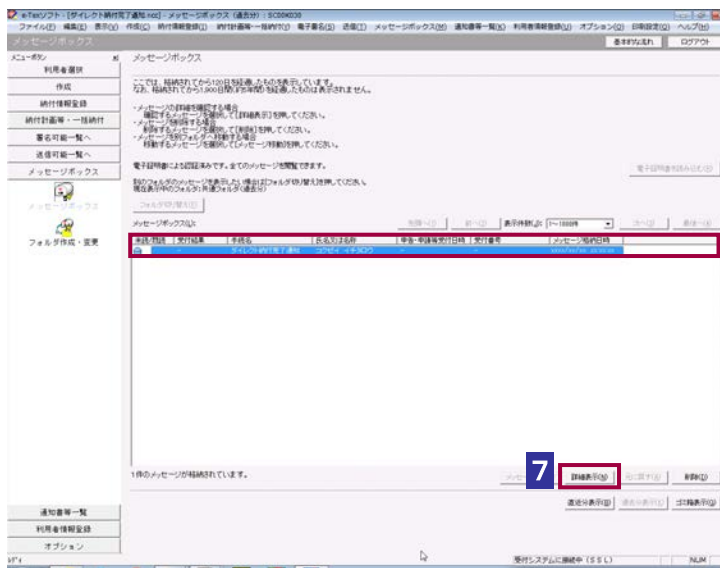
e-Taxソフト - [ダイレクト納付完了通知.ncc] - メッセージボックス (過去分) : SCDD0030
ファイル(F) 編集(E) 表示(V) 作成(C) 納付情報登録(I) 納付計画等一括納付(T) 署名可能(S) 送信(T) メッセージボックス(M) 通知書等一覧(N) 利用者情報登録 オプション(O) 印刷設定(D) ヘルプ(H)
メッセージボックス
基本的な流れ ログアウト

メニューボタン
利用者選択
作成
納付情報登録
納付計画等・一括納付
署名可能一覧へ
送信可能一覧へ
メッセージボックス
メッセージボックス
フォルダ作成・変更

メッセージボックス

ここでは、格納されてから120日を経過したものを表示しています。
なお、格納されてから1,900日間(約5年間)を経過したものは表示されません。

・メッセージの詳細を確認する場合
確認するメッセージを選択して[詳細表示]を押してください。
・メッセージを削除する場合
削除するメッセージを選択して[削除]を押してください。
・メッセージを別フォルダへ移動する場合
移動するメッセージを選択して[メッセージ移動]を押してください。

電子証明書による認証済みです。全てのメッセージを閲覧できます。

別のフォルダのメッセージを表示したい場合は[フォルダ切替]を押してください。
現在表示中のフォルダ: 共通フォルダ(過去分)

フォルダ切替(E)

電子証明書を読み込む(C)

メッセージボックス(L)

先頭へ(I) 前へ(P) 表示件数(U) 1~1000件 次へ(X) 最後へ(Z)

| 未読/既読 | 受付結果 | 手続名 | 氏名又は名称 | 申告・申請等受付日時 | 受付番号 | メッセージ格納日時 |
|---|---|---|---|---|---|---|
| | - | ダイレクト納付完了通知 | コクゼイ イチロウ | - | - | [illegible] |

1件のメッセージが格納されています。

7
メッセージ移動 詳細表示(D) 元に戻す(B) 削除(D)
通常分表示(B) 過去分表示(Z) ゴミ箱表示(G)

通知書等一覧
利用者情報登録
オプション

受付システムに接続中 (SSL) NUM